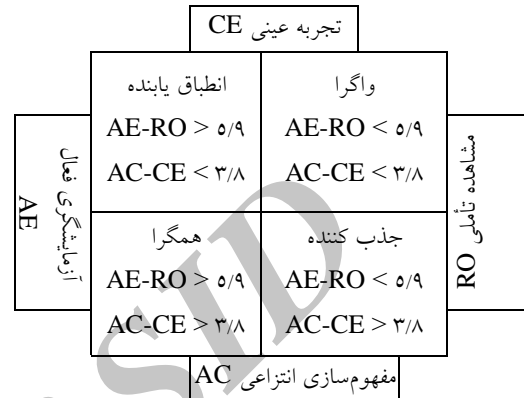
تجربه عینی CE

| انطباق یابنده | واگرا |
|---|---|
| AE-RO > ۵/۹ | AE-RO < ۵/۹ |
| AC-CE < ۳/۸ | AC-CE < ۳/۸ |
| همگرا | جذب کننده |
| AE-RO > ۵/۹ | AE-RO < ۵/۹ |
| AC-CE > ۳/۸ | AC-CE > ۳/۸ |

آزمایشگری فعال AE

مشاهده تأملی RO

مفهوم‌سازی انتزاعی AC

SID